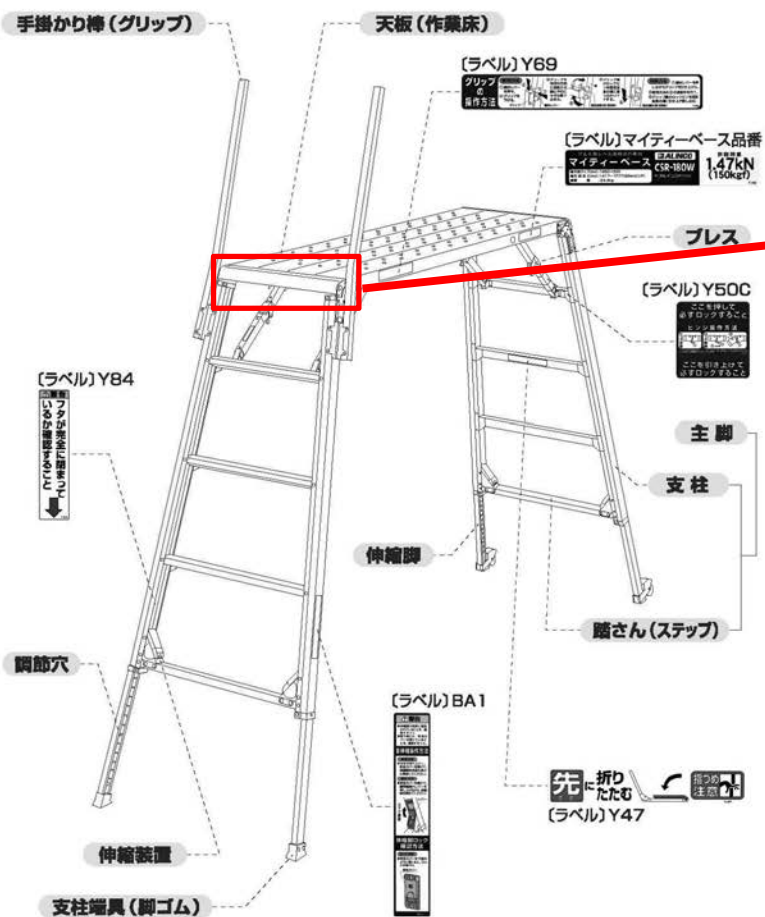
手掛かり棒（グリップ）

天板（作業床）

〔ラベル〕Y69

グリップの操作方法

〔ラベル〕マイティーベース品番

ALINCO

マイティーベース

CSR-180W

最大使用質量 1.47kN (150kgf)

ブレス

〔ラベル〕Y50C

ここを押して必ずロックすること

ヒンジ操作方法

ここを引き上げて必ずロックすること

〔ラベル〕Y84

警告

フタが完全に閉まっているか確認すること

主脚

支柱

伸縮脚

踏さん（ステップ）

調節穴

〔ラベル〕BA1

警告

伸縮脚の操作方法

伸縮脚ロック確認方法

先に折りたたむ

指つめ注意

〔ラベル〕Y47

伸縮装置

支柱端具（脚ゴム）